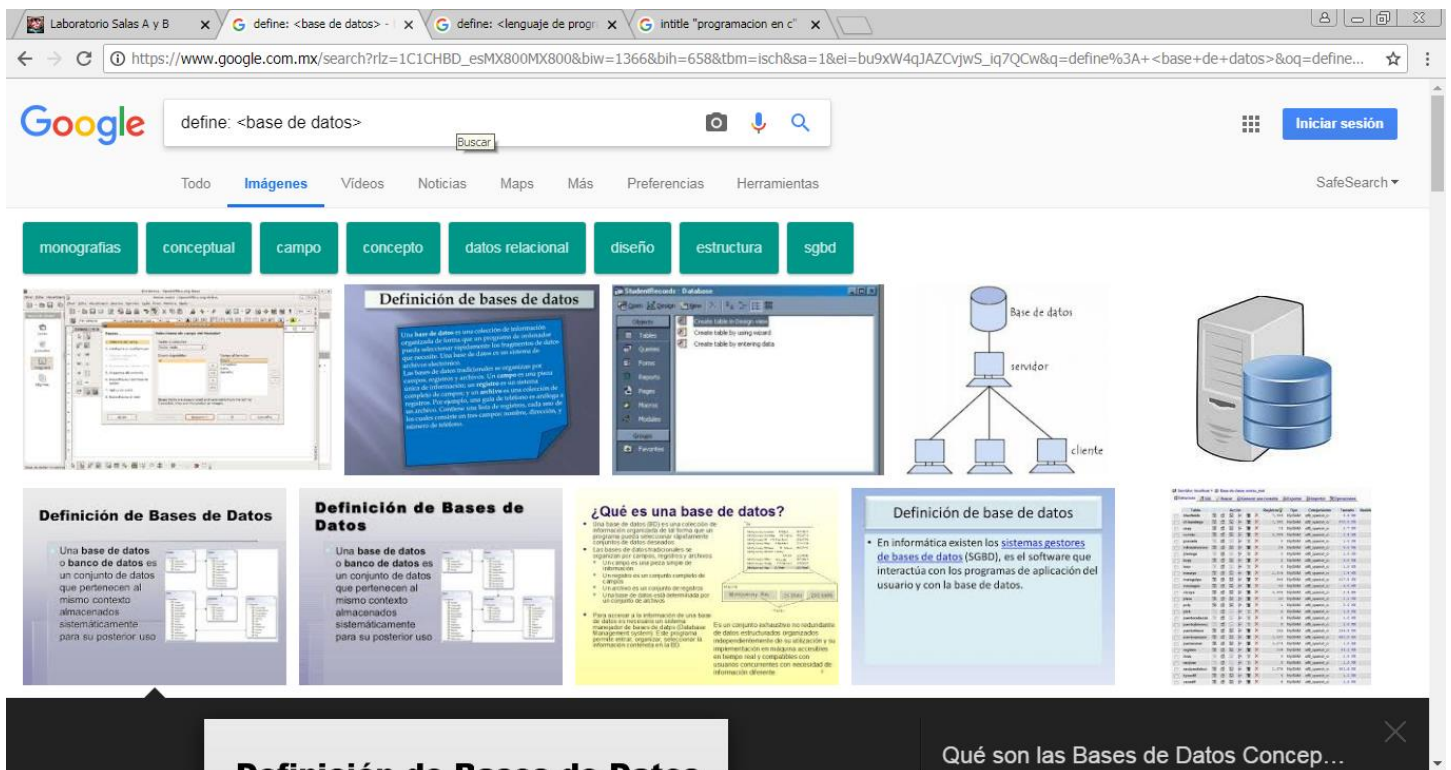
Laboratorio Salas A y B ×
define: <base de datos> - ×
define: <lenguaje de progr ×
intitle "programacion en c" ×

https://www.google.com.mx/search?rlz=1C1CHBD_esMX800MX800&biw=1366&bih=658&tbm=isch&sa=1&ei=bu9xW4qJAZCvjwS_iq7QCw&q=define%3A+<base+de+datos>&oq=define...

Google
define: <base de datos>
Buscar
Iniciar sesión

Todo Imágenes Videos Noticias Maps Más Preferencias Herramientas
SafeSearch

monografias conceptual campo concepto datos relacional diseño estructura sgbd

Definición de bases de datos

Una base de datos es una colección de información organizada de forma que un programa de ordenador pueda seleccionar rápidamente los fragmentos de datos que necesite. Una base de datos es un sistema de archivos electrónico. Las bases de datos tradicionales se organizan por campos, registros y archivos. Un campo es una pieza única de información; un registro es un sistema completo de campos; y un archivo es una colección de registros. Por ejemplo, una guía de teléfono es análoga a un archivo. Contiene una lista de registros, cada uno de los cuales consiste en tres campos: nombre, dirección, y número de teléfono.

StudentRecords : Database
Create table in Design view
Create table by using wizard
Create table by entering data
Objects
Tables
Queries
Forms
Reports
Pages
Macros
Modules
Groups
Favorites

Base de datos
servidor
cliente

Definición de Bases de Datos
Una base de datos o banco de datos es un conjunto de datos que pertenecen al mismo contexto almacenados sistemáticamente para su posterior uso

Definición de Bases de Datos
Una base de datos o banco de datos es un conjunto de datos que pertenecen al mismo contexto almacenados sistemáticamente para su posterior uso

¿Qué es una base de datos?
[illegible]

Definición de base de datos
En informática existen los sistemas gestores de bases de datos (SGBD), es el software que interactúa con los programas de aplicación del usuario y con la base de datos.

Definición de Bases de Datos
Qué son las Bases de Datos Concep...